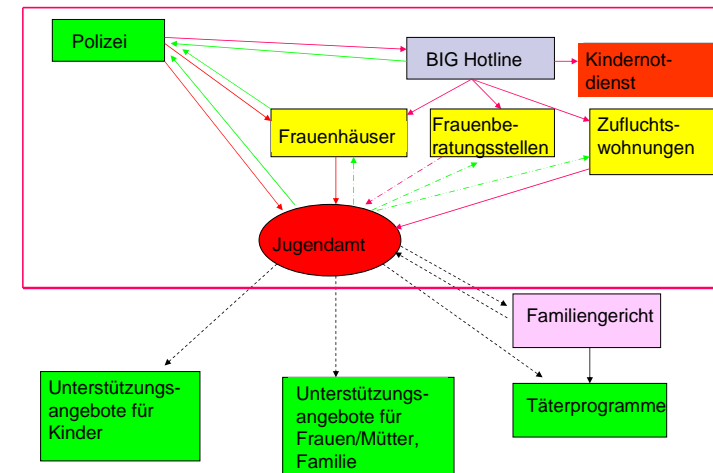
Polizei

BIG Hotline

Kindernotdienst

Frauenhäuser

Frauenberatungsstellen

Zufluchtswohnungen

Jugendamt

Familiengericht

Unterstützungsangebote für Kinder

Unterstützungsangebote für Frauen/Mütter, Familie

Täterprogramme